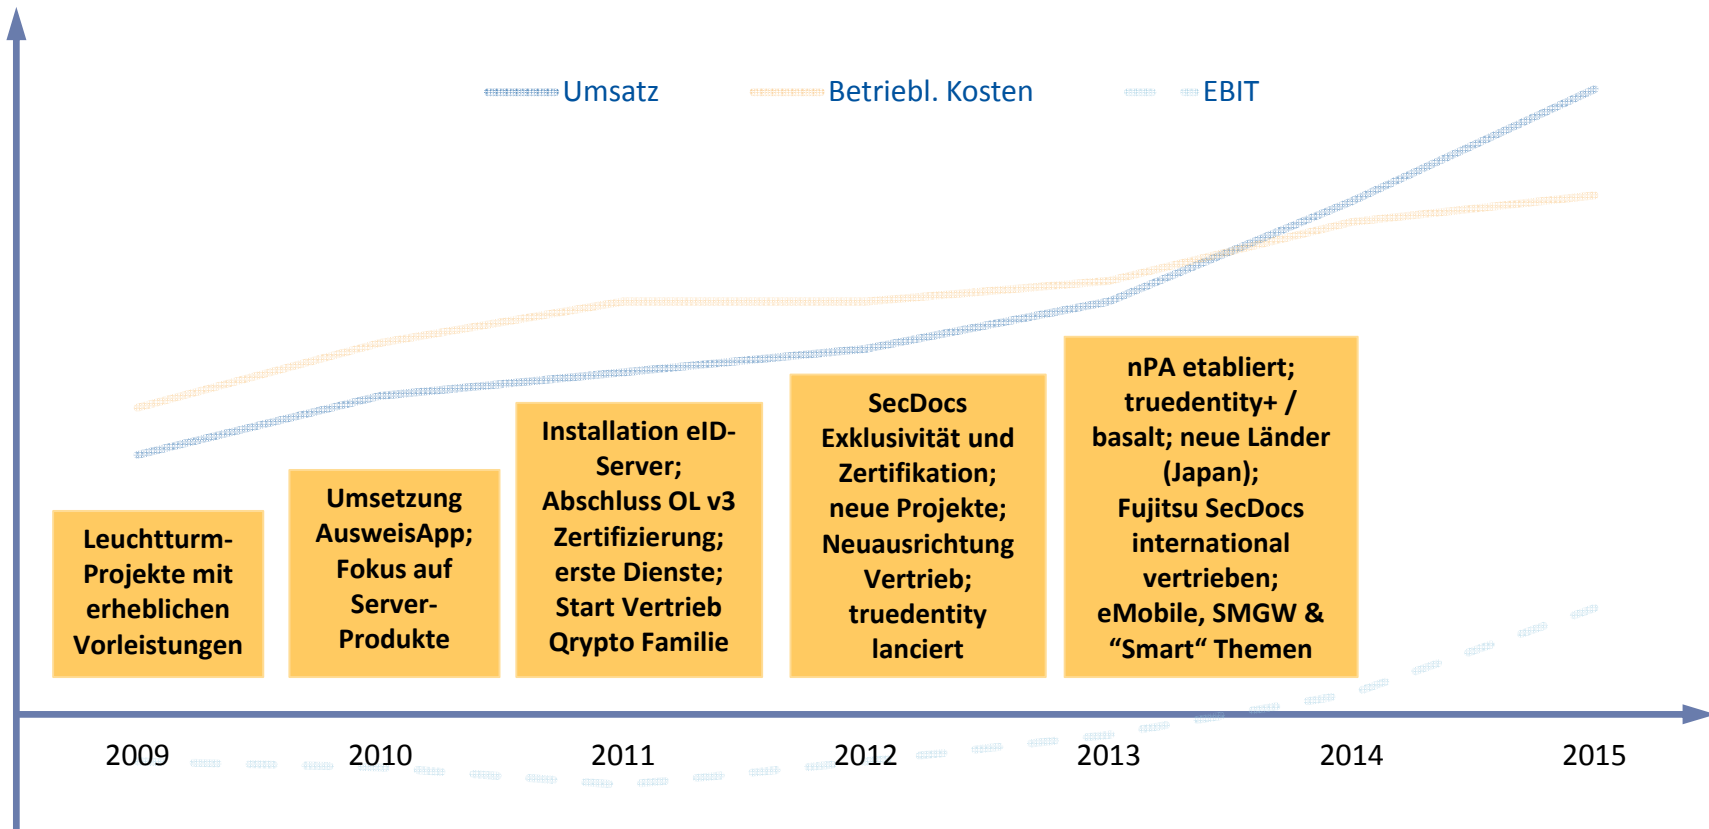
Umsatz Betriebl. Kosten EBIT

Leuchtturm-Projekte mit erheblichen Vorleistungen

Umsetzung AusweisApp; Fokus auf Server-Produkte

Installation eID-Server; Abschluss OL v3 Zertifizierung; erste Dienste; Start Vertrieb Qrypto Familie

SecDocs Exklusivität und Zertifikation; neue Projekte; Neuausrichtung Vertrieb; truedentity lanciert

nPA etabliert; truedentity+ / basalt; neue Länder (Japan); Fujitsu SecDocs international vertrieben; eMobile, SMGW & “Smart“ Themen

2009 2010 2011 2012 2013 2014 2015